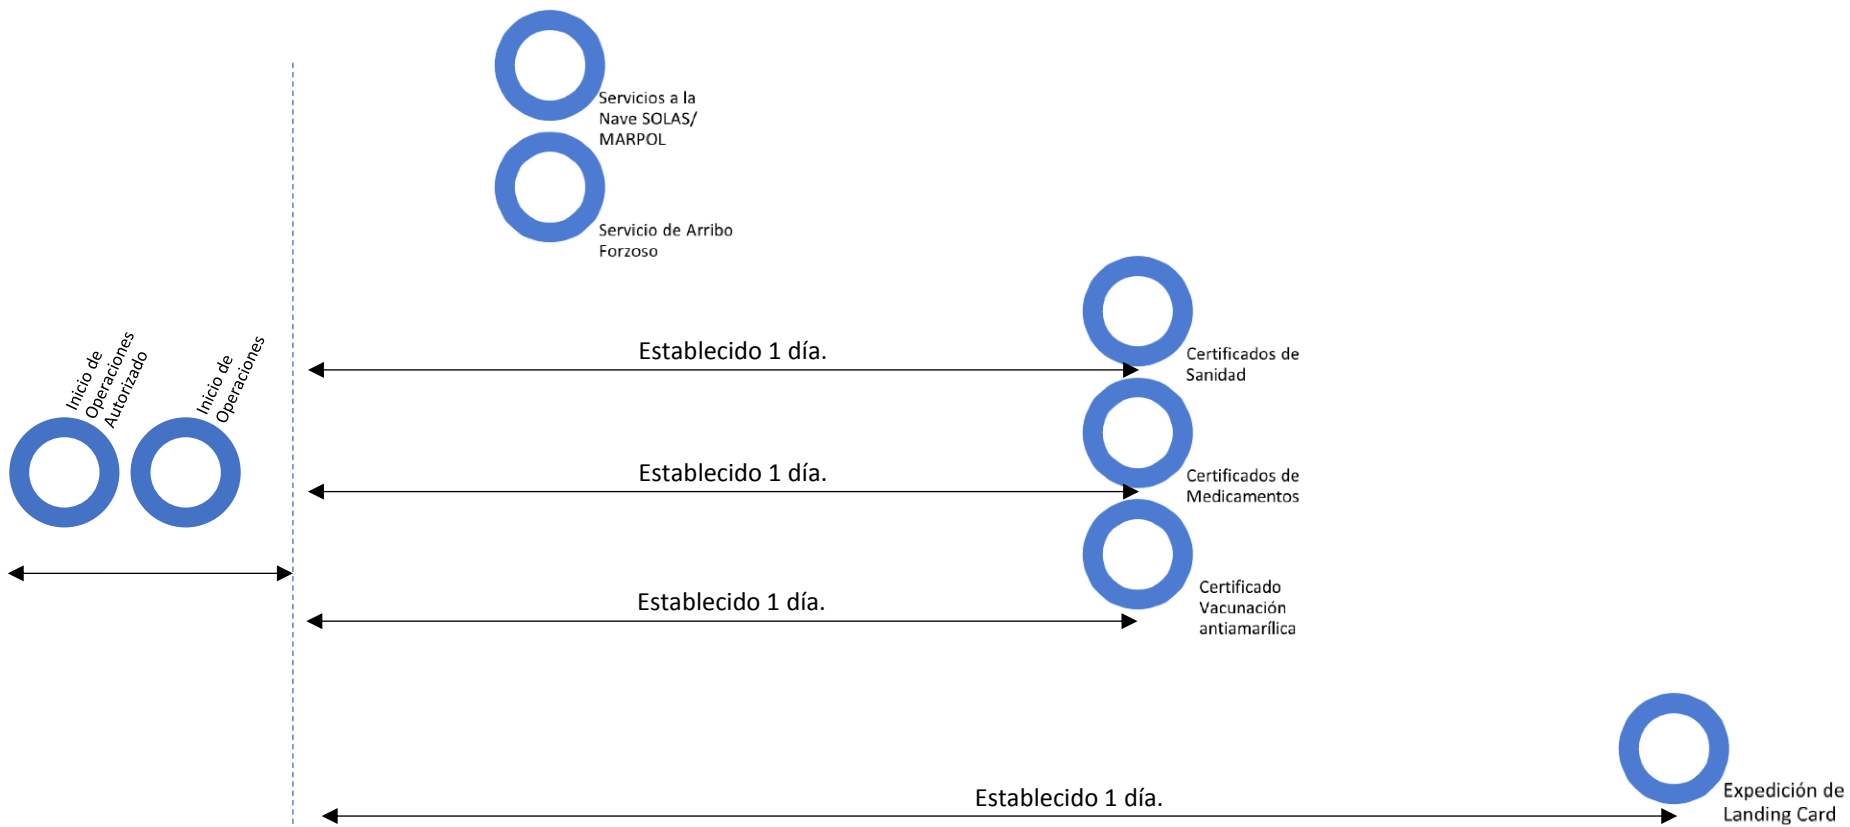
Servicios a la Nave SOLAS/ MARPOL

Servicio de Arribo Forzoso

Inicio de Operaciones Autorizado

Inicio de Operaciones

Establecido 1 día.

Certificados de Sanidad

Establecido 1 día.

Certificados de Medicamentos

Establecido 1 día.

Certificado Vacunación antiamarílica

Establecido 1 día.

Expedición de Landing Card